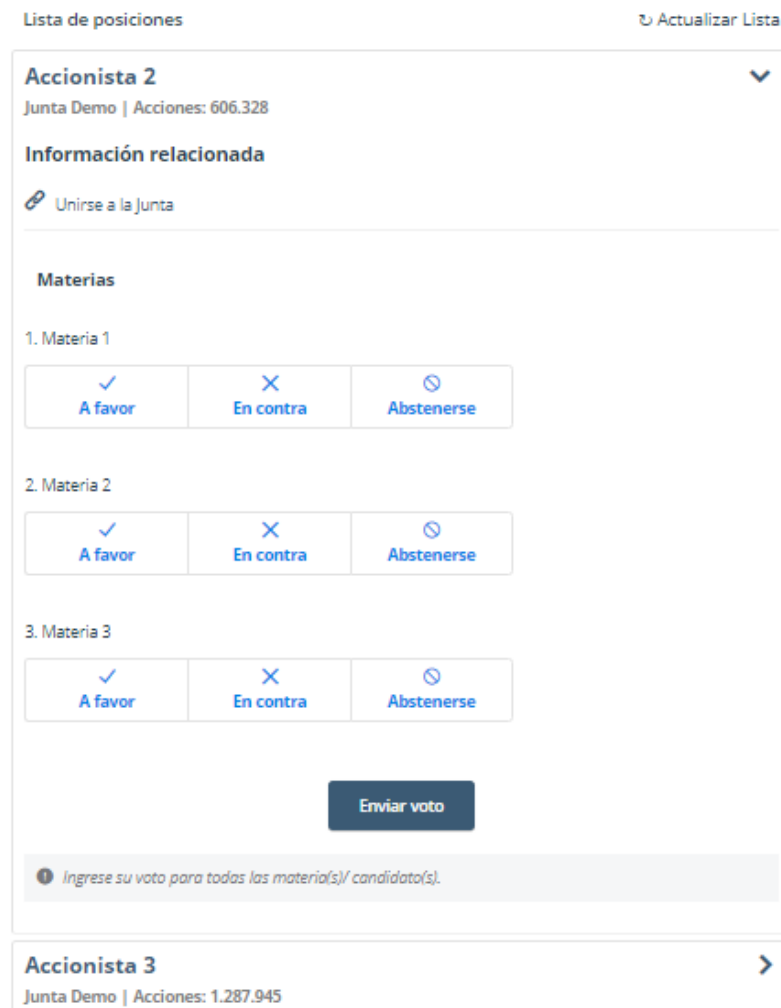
Lista de posiciones

↻ Actualizar Lista

Accionista 2

Junta Demo | Acciones: 606.328

Información relacionada

Unirse a la Junta

Materias

1. Materia 1

✓ A favor | ✕ En contra | ⦸ Abstenerse

2. Materia 2

✓ A favor | ✕ En contra | ⦸ Abstenerse

3. Materia 3

✓ A favor | ✕ En contra | ⦸ Abstenerse

Enviar voto

Ingrese su voto para todas las materia(s)/ candidato(s).

Accionista 3

Junta Demo | Acciones: 1.287.945